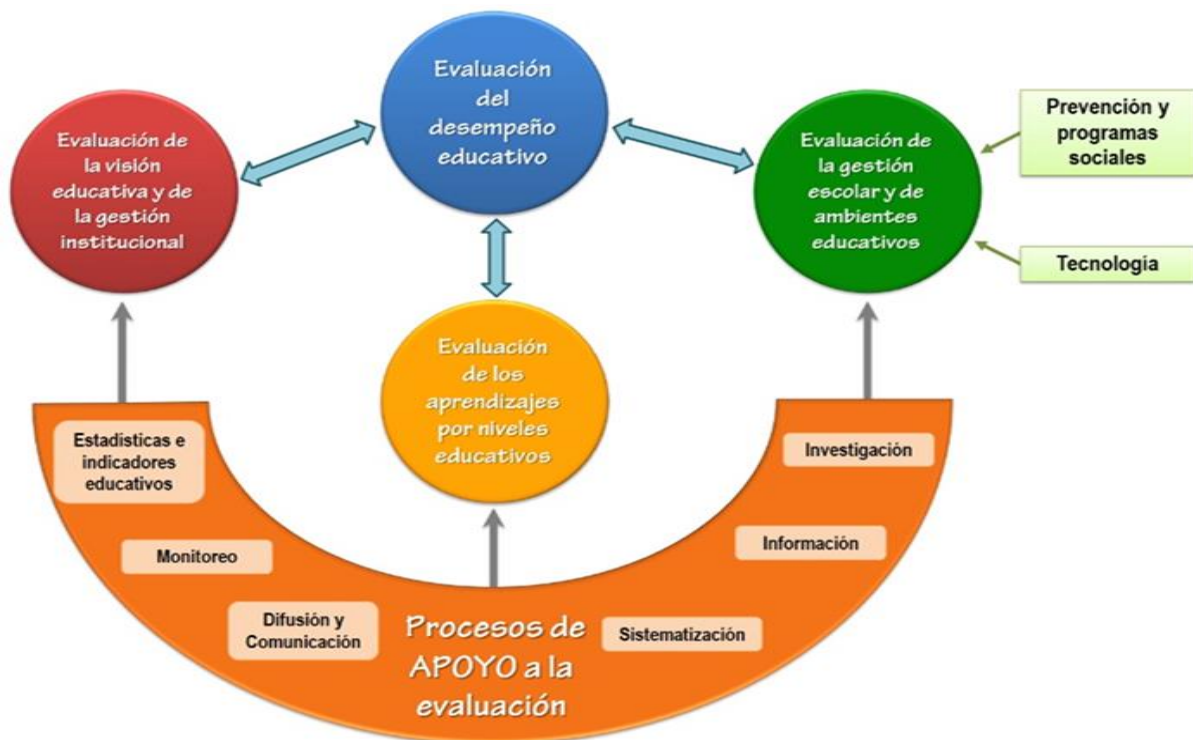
Evaluación del desempeño educativo

Evaluación de la visión educativa y de la gestión institucional

Evaluación de la gestión escolar y de ambientes educativos

Prevención y programas sociales

Tecnología

Evaluación de los aprendizajes por niveles educativos

Estadísticas e indicadores educativos

Monitoreo

Difusión y Comunicación

Procesos de APOYO a la evaluación

Sistematización

Información

Investigación